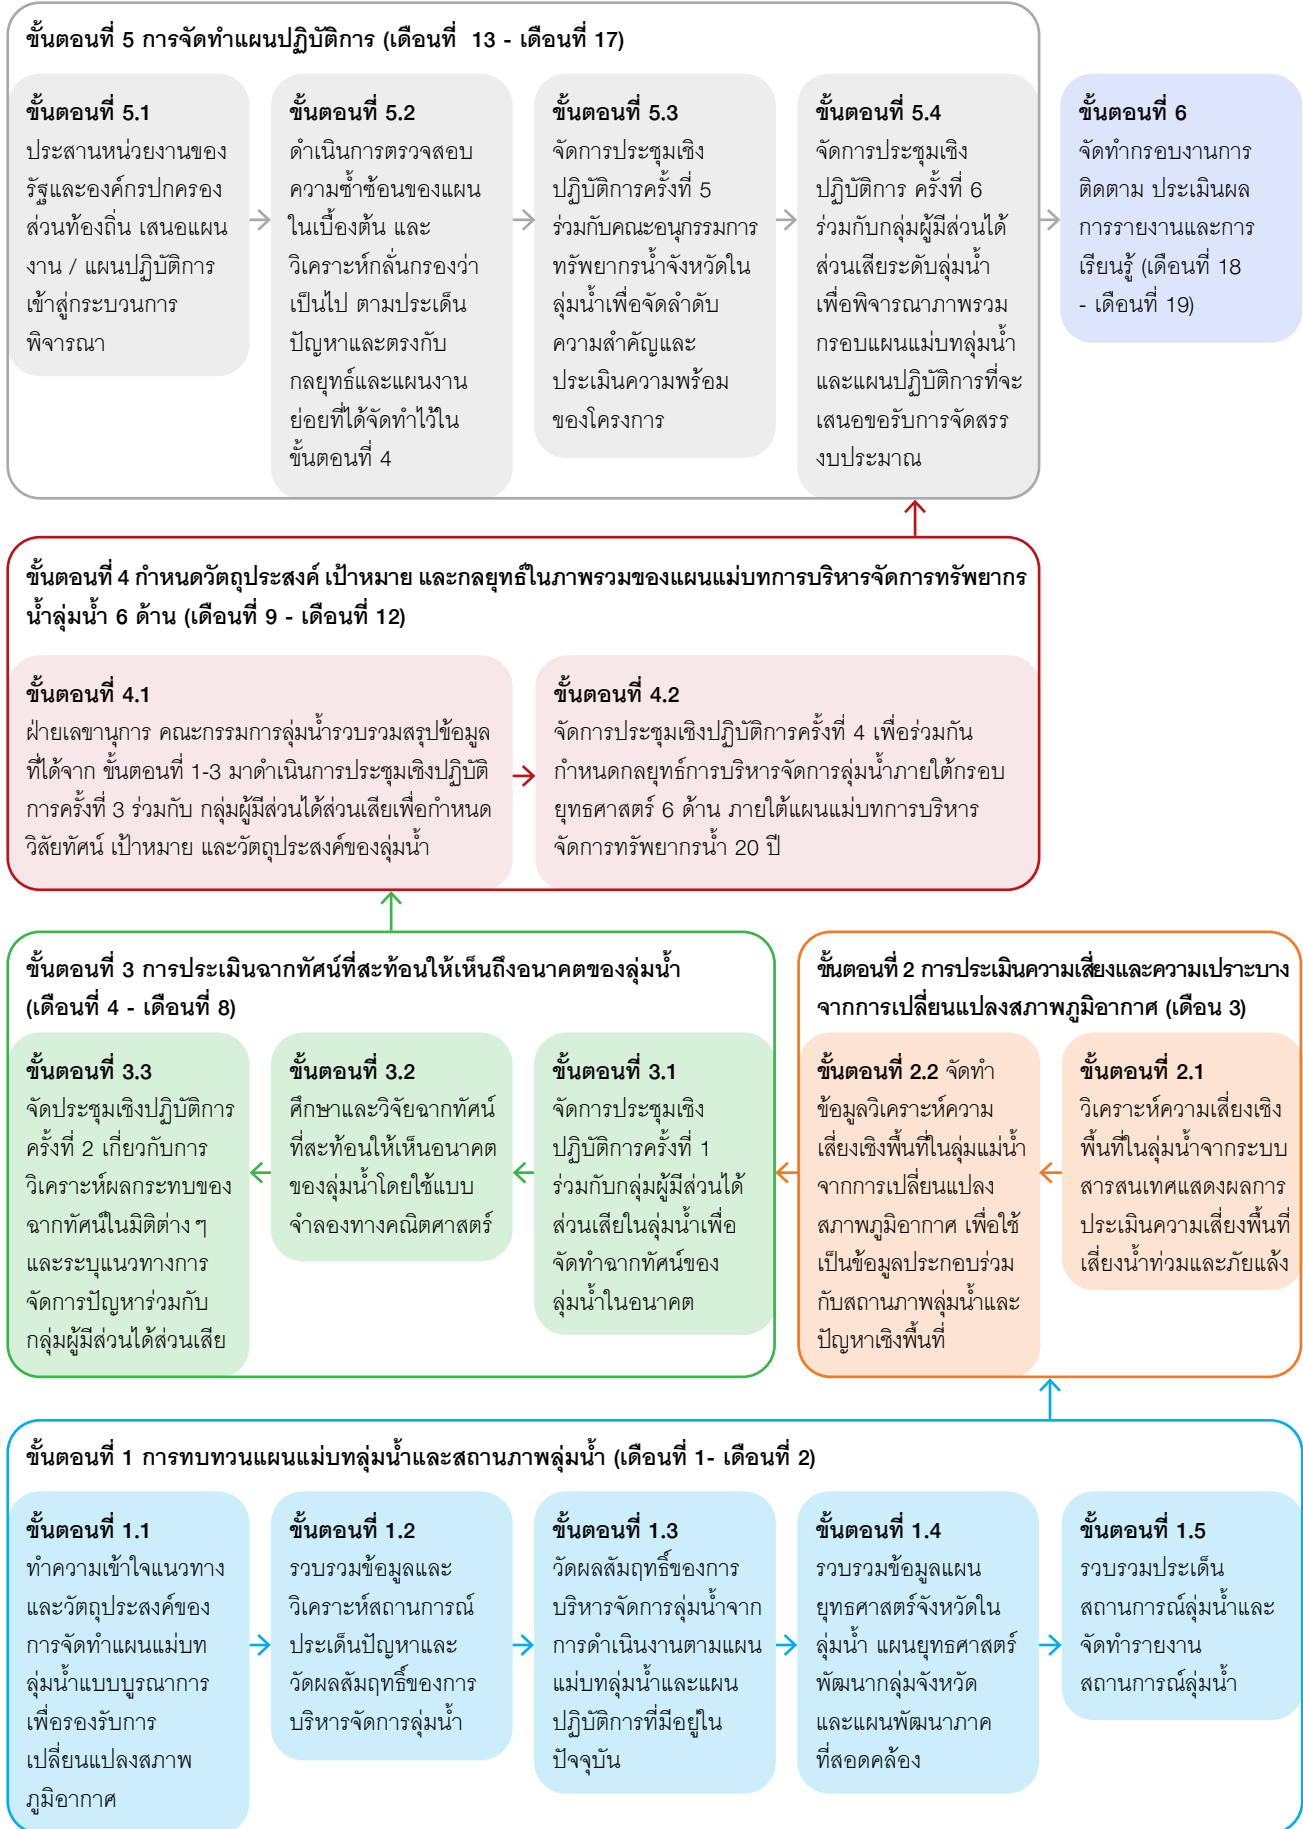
ขั้นตอนที่ 5 การจัดทำแผนปฏิบัติการ (เดือนที่ 13 - เดือนที่ 17)

ขั้นตอนที่ 5.1
ประสานหน่วยงานของรัฐและองค์กรปกครองส่วนท้องถิ่น เสนอแผนงาน / แผนปฏิบัติการ เข้าสู่กระบวนการพิจารณา

ขั้นตอนที่ 5.2
ดำเนินการตรวจสอบความซ้ำซ้อนของแผนในเบื้องต้น และวิเคราะห์กลั่นกรองว่าเป็นไป ตามประเด็นปัญหาและตรงกับกลยุทธ์และแผนงานย่อยที่ได้จัดทำไว้ในขั้นตอนที่ 4

ขั้นตอนที่ 5.3
จัดการประชุมเชิงปฏิบัติการครั้งที่ 5 ร่วมกับคณะอนุกรรมการทรัพยากรน้ำจังหวัดในลุ่มน้ำเพื่อจัดลำดับความสำคัญและประเมินความพร้อมของโครงการ

ขั้นตอนที่ 5.4
จัดการประชุมเชิงปฏิบัติการ ครั้งที่ 6 ร่วมกับกลุ่มผู้มีส่วนได้ส่วนเสียระดับลุ่มน้ำ เพื่อพิจารณาภาพรวมกรอบแผนแม่บทลุ่มน้ำและแผนปฏิบัติการที่จะเสนอขอรับการจัดสรรงบประมาณ

ขั้นตอนที่ 6
จัดทำกรอบงานการติดตาม ประเมินผล การรายงานและการเรียนรู้ (เดือนที่ 18 - เดือนที่ 19)

ขั้นตอนที่ 4 กำหนดวัตถุประสงค์ เป้าหมาย และกลยุทธ์ในภาพรวมของแผนแม่บทการบริหารจัดการทรัพยากรน้ำลุ่มน้ำ 6 ด้าน (เดือนที่ 9 - เดือนที่ 12)

ขั้นตอนที่ 4.1
ฝ่ายเลขานุการ คณะกรรมการลุ่มน้ำรวบรวมสรุปข้อมูลที่ได้จาก ขั้นตอนที่ 1-3 มาดำเนินการประชุมเชิงปฏิบัติการครั้งที่ 3 ร่วมกับ กลุ่มผู้มีส่วนได้ส่วนเสียเพื่อกำหนดวิสัยทัศน์ เป้าหมาย และวัตถุประสงค์ของลุ่มน้ำ

ขั้นตอนที่ 4.2
จัดการประชุมเชิงปฏิบัติการครั้งที่ 4 เพื่อร่วมกันกำหนดกลยุทธ์การบริหารจัดการลุ่มน้ำภายใต้กรอบยุทธศาสตร์ 6 ด้าน ภายใต้แผนแม่บทการบริหารจัดการทรัพยากรน้ำ 20 ปี

ขั้นตอนที่ 3 การประเมินฉากทัศน์ที่สะท้อนให้เห็นถึงอนาคตของลุ่มน้ำ (เดือนที่ 4 - เดือนที่ 8)

ขั้นตอนที่ 3.3
จัดประชุมเชิงปฏิบัติการครั้งที่ 2 เกี่ยวกับการวิเคราะห์ผลกระทบของฉากทัศน์ในมิติต่าง ๆ และระบุแนวทางการจัดการปัญหาร่วมกับกลุ่มผู้มีส่วนได้ส่วนเสีย

ขั้นตอนที่ 3.2
ศึกษาและวิจัยฉากทัศน์ที่สะท้อนให้เห็นอนาคตของลุ่มน้ำโดยใช้แบบจำลองทางคณิตศาสตร์

ขั้นตอนที่ 3.1
จัดการประชุมเชิงปฏิบัติการครั้งที่ 1 ร่วมกับกลุ่มผู้มีส่วนได้ส่วนเสียในลุ่มน้ำเพื่อจัดทำฉากทัศน์ของลุ่มน้ำในอนาคต

ขั้นตอนที่ 2 การประเมินความเสี่ยงและความเปราะบางจากการเปลี่ยนแปลงสภาพภูมิอากาศ (เดือน 3)

ขั้นตอนที่ 2.2 จัดทำข้อมูลวิเคราะห์ความเสี่ยงเชิงพื้นที่ในลุ่มแม่น้ำจากการเปลี่ยนแปลงสภาพภูมิอากาศ เพื่อใช้เป็นข้อมูลประกอบร่วมกับสถานภาพลุ่มน้ำและปัญหาเชิงพื้นที่

ขั้นตอนที่ 2.1
วิเคราะห์ความเสี่ยงเชิงพื้นที่ในลุ่มน้ำจากระบบสารสนเทศแสดงผลการประเมินความเสี่ยงพื้นที่เสี่ยงน้ำท่วมและภัยแล้ง

ขั้นตอนที่ 1 การทบทวนแผนแม่บทลุ่มน้ำและสถานภาพลุ่มน้ำ (เดือนที่ 1- เดือนที่ 2)

ขั้นตอนที่ 1.1
ทำความเข้าใจแนวทางและวัตถุประสงค์ของการจัดทำแผนแม่บทลุ่มน้ำแบบบูรณาการเพื่อรองรับการเปลี่ยนแปลงสภาพภูมิอากาศ

ขั้นตอนที่ 1.2
รวบรวมข้อมูลและวิเคราะห์สถานการณ์ประเด็นปัญหาและวัดผลสัมฤทธิ์ของการบริหารจัดการลุ่มน้ำ

ขั้นตอนที่ 1.3
วัดผลสัมฤทธิ์ของการบริหารจัดการลุ่มน้ำจากการดำเนินงานตามแผนแม่บทลุ่มน้ำและแผนปฏิบัติการที่มีอยู่ในปัจจุบัน

ขั้นตอนที่ 1.4
รวบรวมข้อมูลแผนยุทธศาสตร์จังหวัดในลุ่มน้ำ แผนยุทธศาสตร์พัฒนากลุ่มจังหวัดและแผนพัฒนาภาคที่สอดคล้อง

ขั้นตอนที่ 1.5
รวบรวมประเด็นสถานการณ์ลุ่มน้ำและจัดทำรายงานสถานการณ์ลุ่มน้ำ